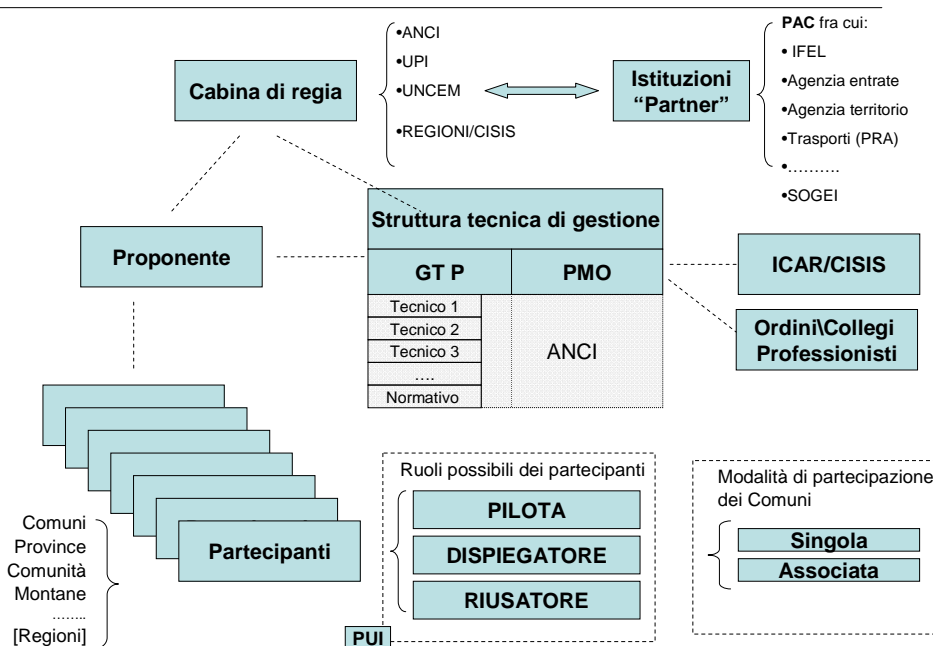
Cabina di regia

•ANCI
•UPI
•UNCEM
•REGIONI/CISIS

Istituzioni "Partner"

PAC fra cui:
• IFEL
•Agenzia entrate
•Agenzia territorio
•Trasporti (PRA)
•………
•SOGEI

Proponente

Struttura tecnica di gestione

| GT P | PMO |
|---|---|
| Tecnico 1 | ANCI |
| Tecnico 2 | |
| Tecnico 3 | |
| …. | |
| Normativo | |

ICAR/CISIS

Ordini\Collegi Professionisti

Partecipanti

Comuni
Province
Comunità Montane
…….
[Regioni]

Ruoli possibili dei partecipanti

PILOTA
DISPIEGATORE
RIUSATORE

PUI

Modalità di partecipazione dei Comuni

Singola
Associata